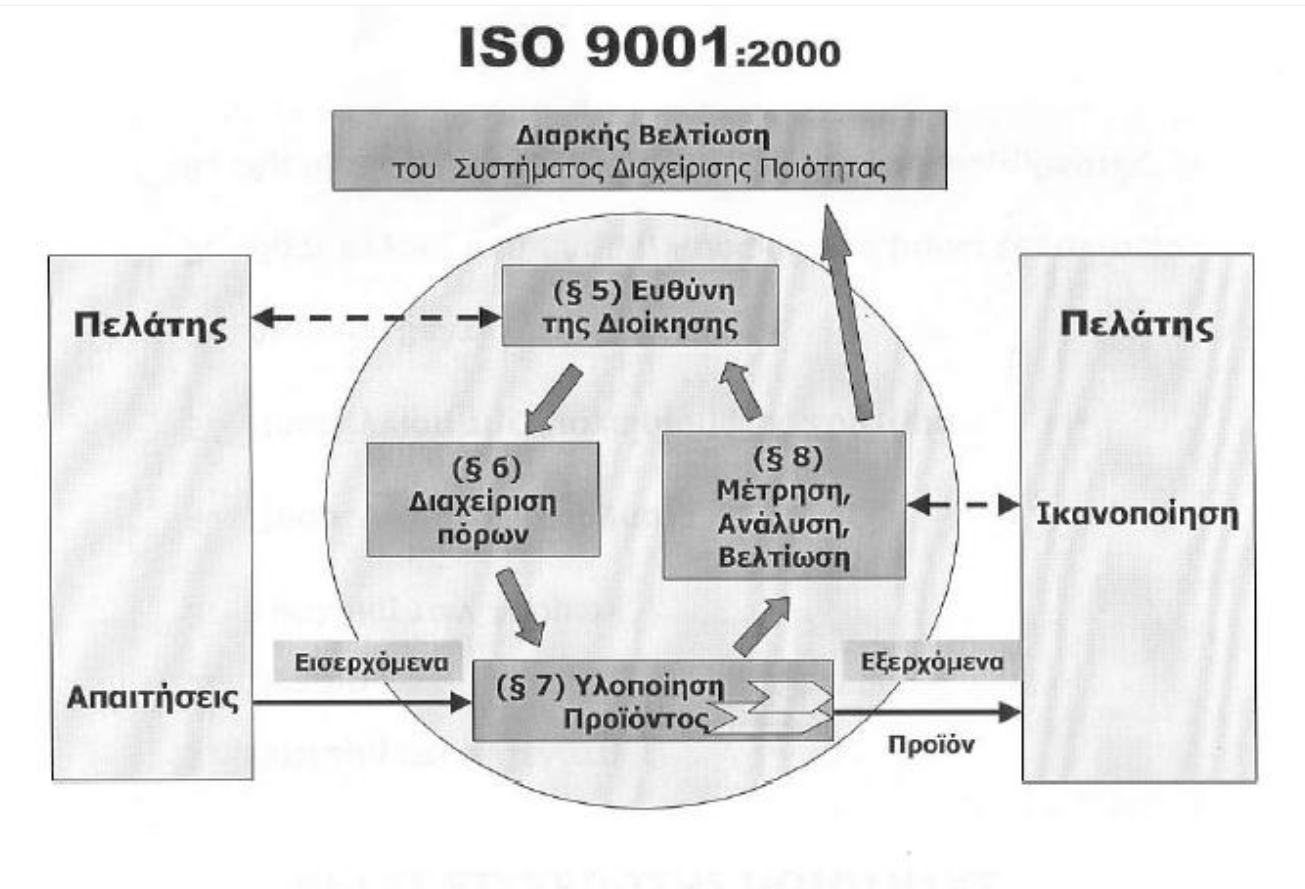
ISO 9001:2000

Διαρκής Βελτίωση
του Συστήματος Διαχείρισης Ποιότητας

Πελάτης

(§ 5) Ευθύνη
της Διοίκησης

Πελάτης

(§ 6)
Διαχείριση
πόρων

(§ 8)
Μέτρηση,
Ανάλυση,
Βελτίωση

Ικανοποίηση

Εισερχόμενα

Απαιτήσεις

(§ 7) Υλοποίηση
Προϊόντος

Εξερχόμενα

Προϊόν